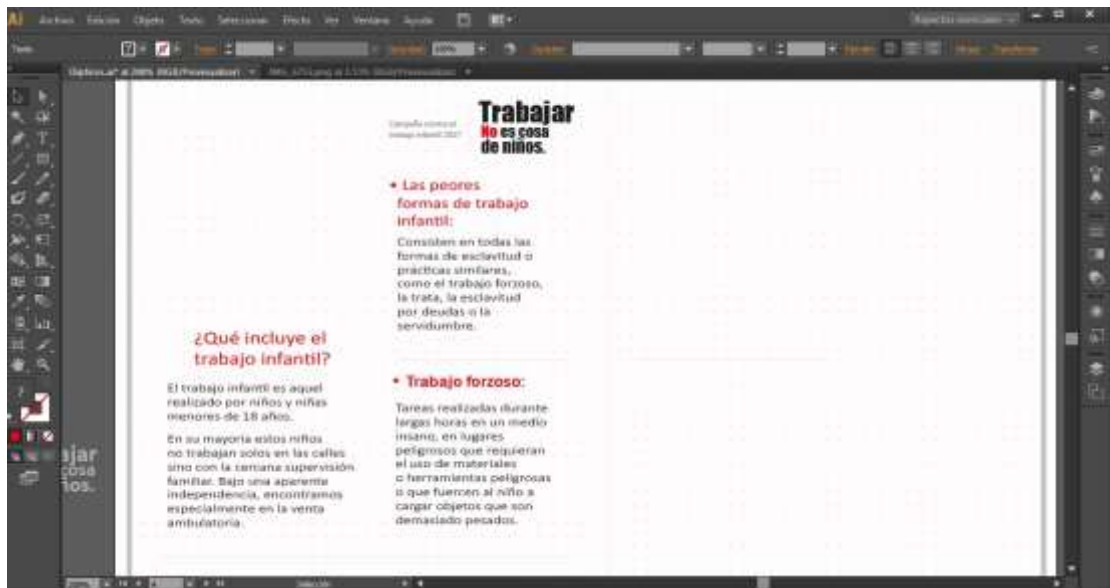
Ai Archivo Edición Objeto Texto Seleccionar Efecto Ver Ventana Ayuda

Texto

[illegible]

Campaña contra el trabajo infantil 2017

Trabajar
No es cosa
de niños.

• Las peores formas de trabajo infantil:

Consisten en todas las formas de esclavitud o prácticas similares, como el trabajo forzoso, la trata, la esclavitud por deudas o la servidumbre.

¿Qué incluye el trabajo infantil?

El trabajo infantil es aquel realizado por niños y niñas menores de 18 años.

En su mayoría estos niños no trabajan solos en las calles sino con la cercana supervisión familiar. Bajo una aparente independencia, encontramos especialmente en la venta ambulatoria.

• Trabajo forzoso:

Tareas realizadas durante largas horas en un medio insano, en lugares peligrosos que requieran el uso de materiales o herramientas peligrosas o que fuercen al niño a cargar objetos que son demasiado pesados.

ajar
cosa
ños.

Selección